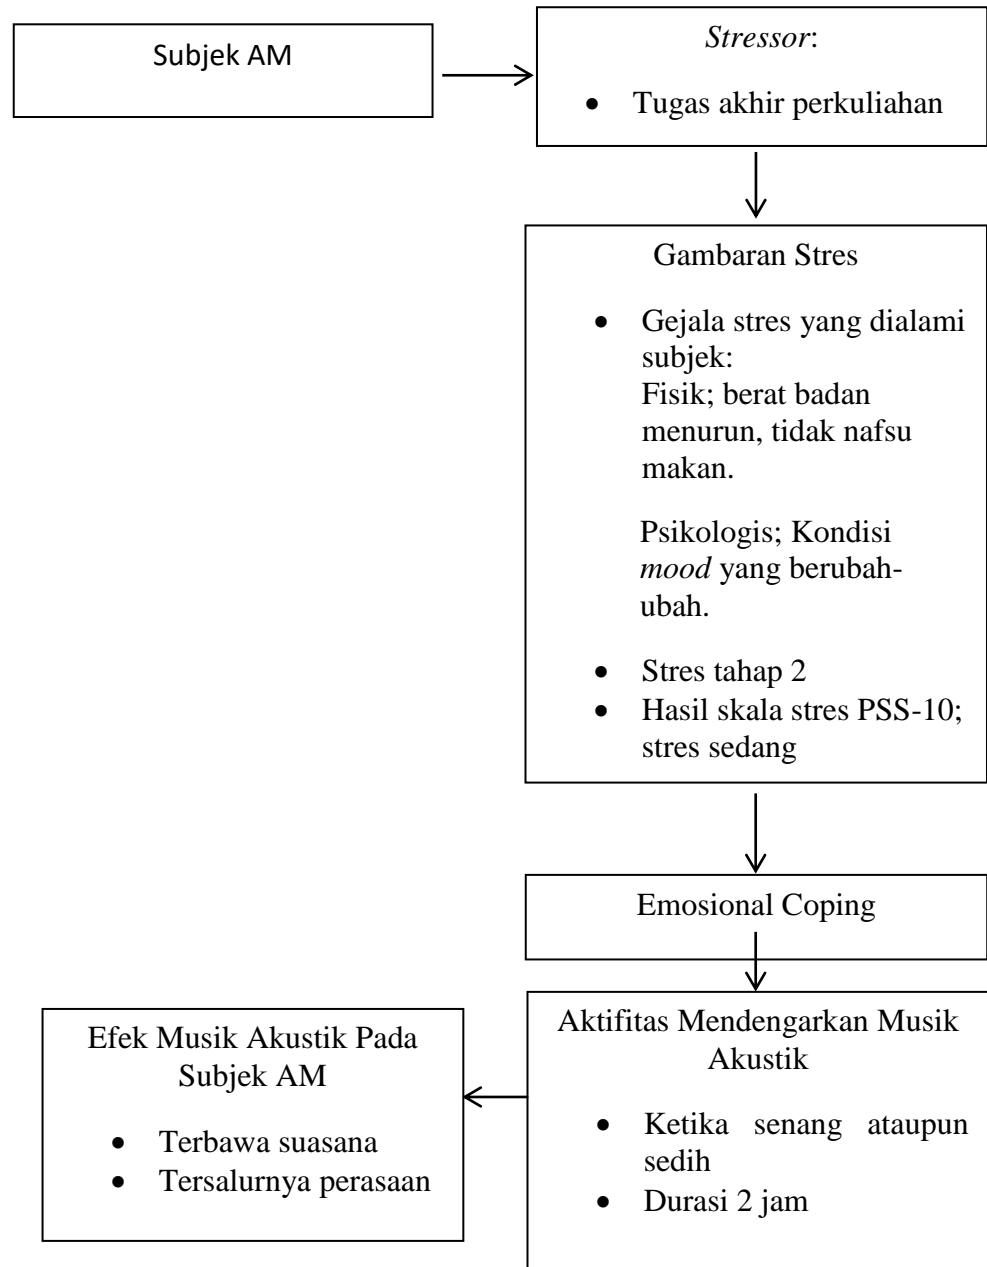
Subjek AM

*Stressor*:

- Tugas akhir perkuliahan

Gambaran Stres

- Gejala stres yang dialami subjek:
Fisik; berat badan menurun, tidak nafsu makan.

Psikologis; Kondisi *mood* yang berubah-ubah.

- Stres tahap 2
- Hasil skala stres PSS-10; stres sedang

Emosional Coping

Aktifitas Mendengarkan Musik Akustik

- Ketika senang ataupun sedih
- Durasi 2 jam

Efek Musik Akustik Pada Subjek AM

- Terbawa suasana
- Tersalurnya perasaan